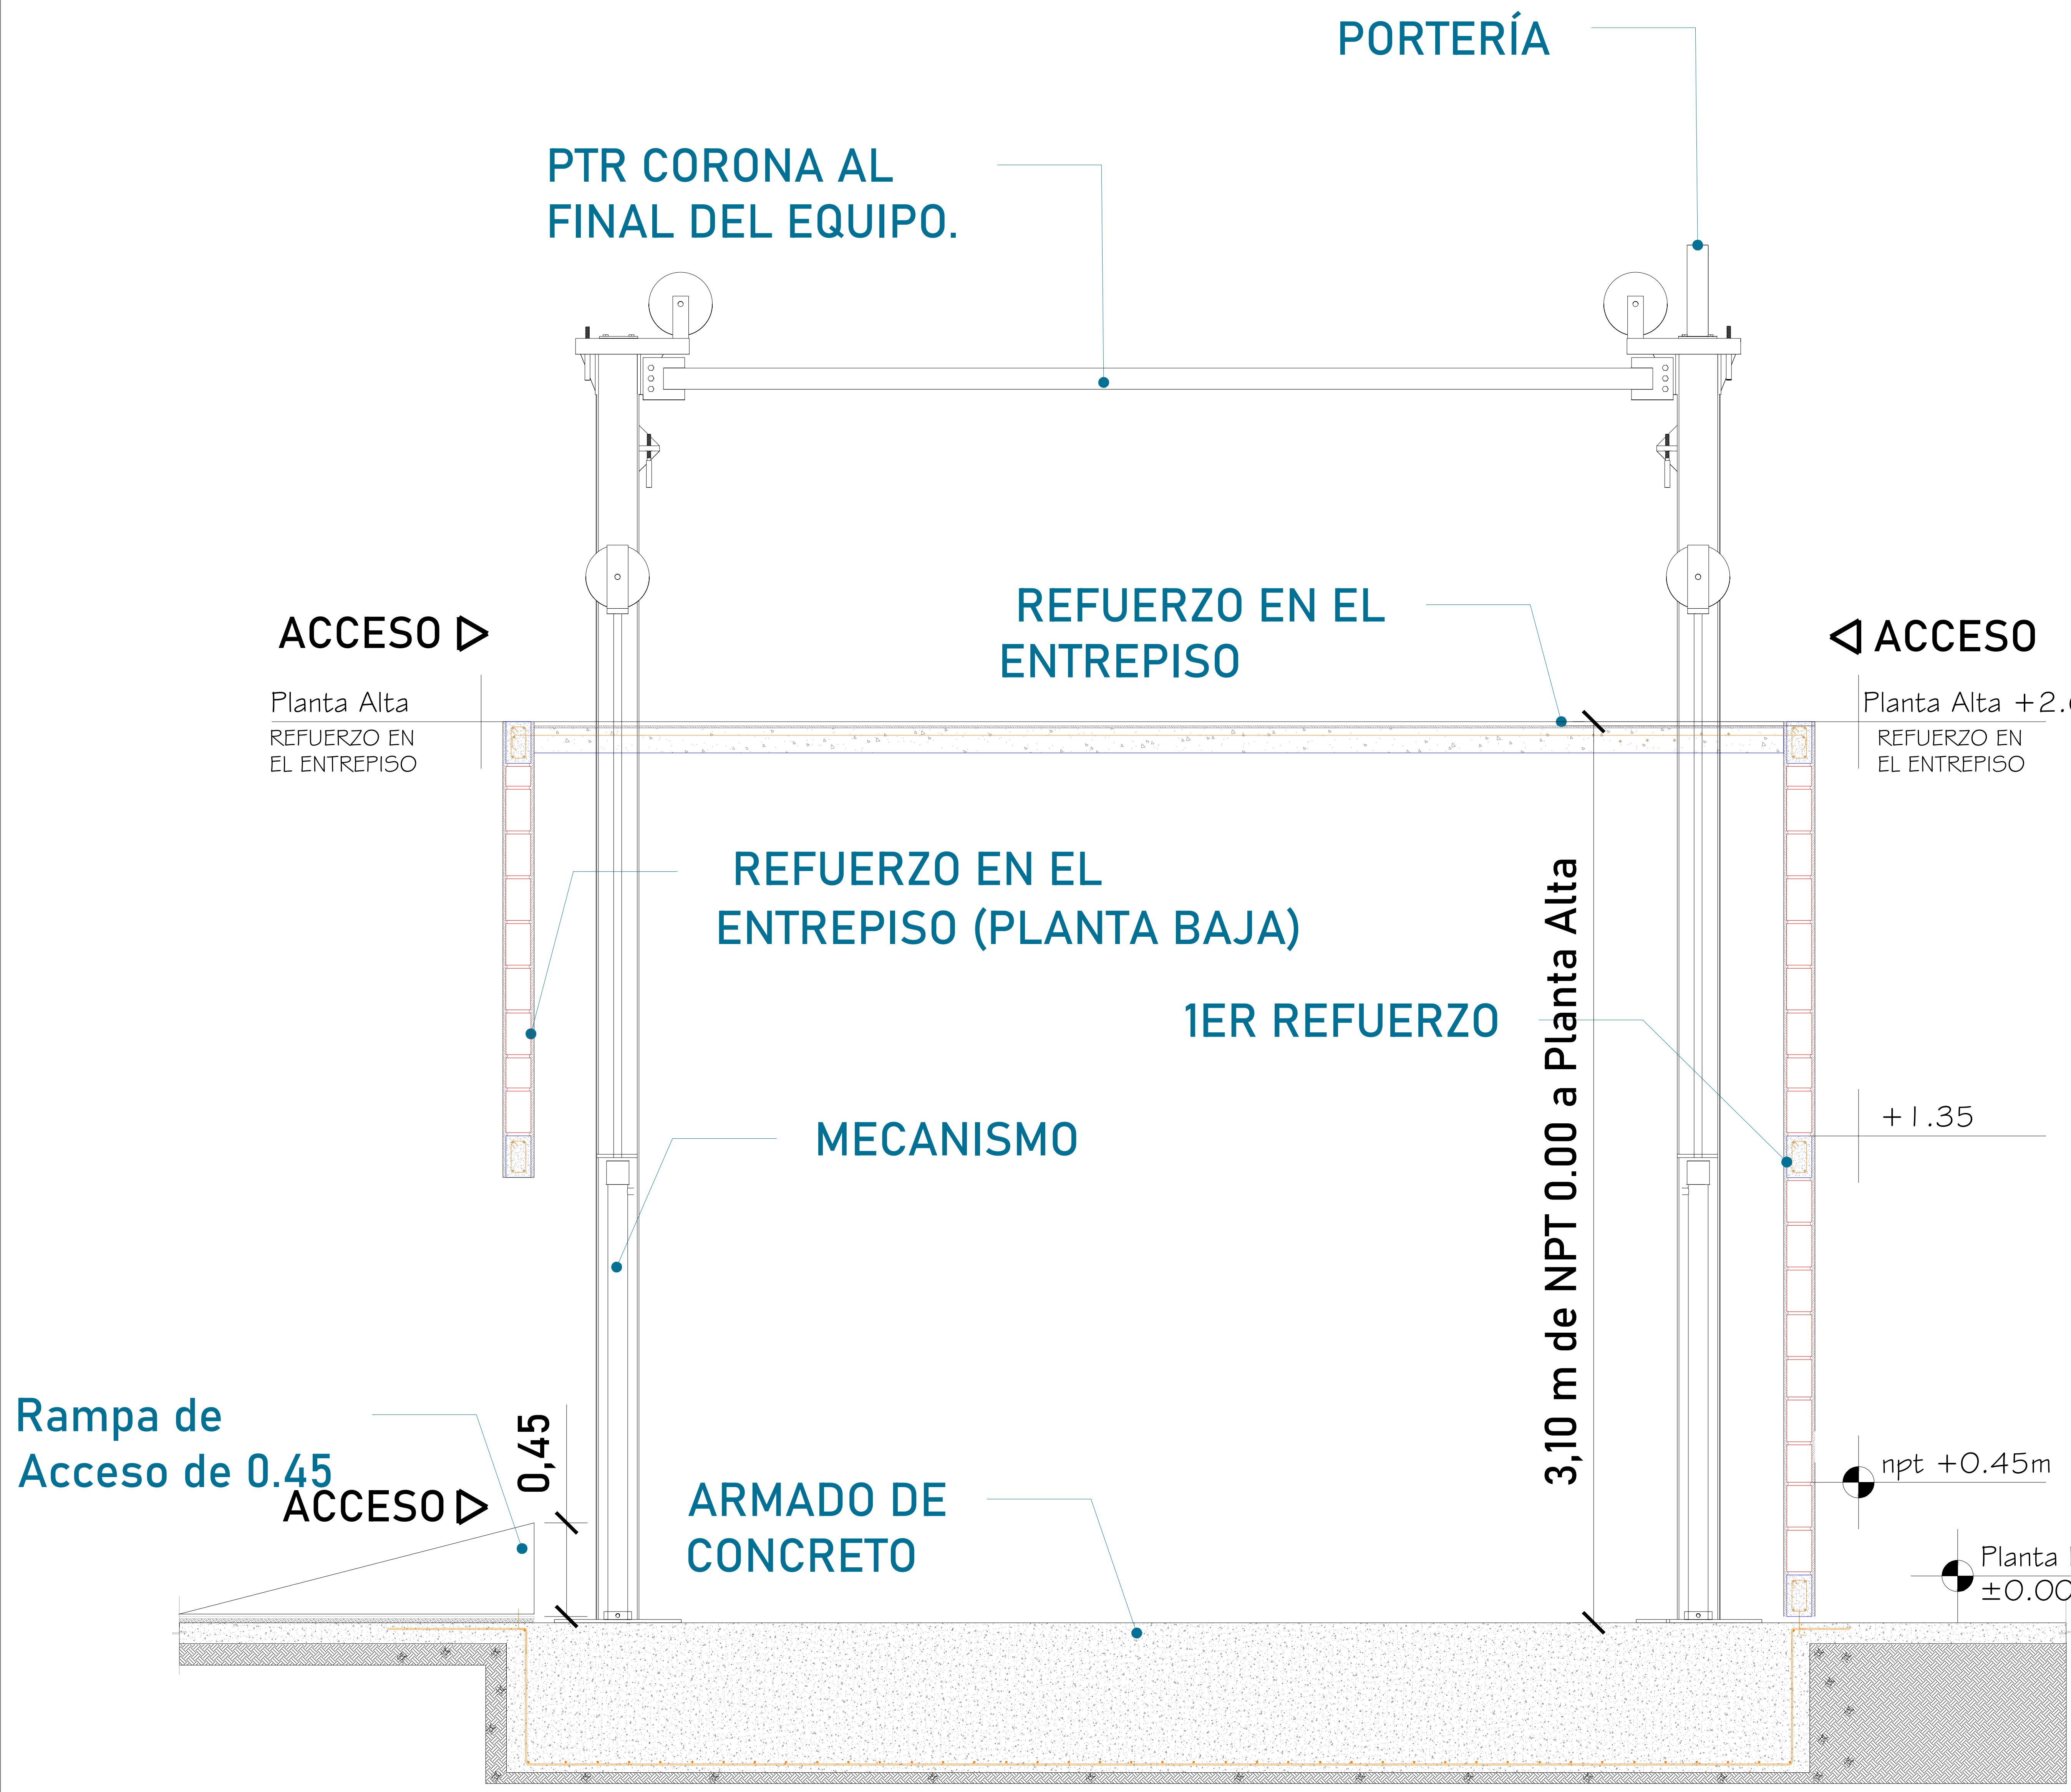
PORTERÍA

PTR CORONA AL FINAL DEL EQUIPO.

ACCESO

REFUERZO EN EL ENTREPISO

ACCESO

Planta Alta

REFUERZO EN EL ENTREPISO

Planta Alta +2.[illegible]

REFUERZO EN EL ENTREPISO

REFUERZO EN EL ENTREPISO (PLANTA BAJA)

1ER REFUERZO

3,10 m de NPT 0.00 a Planta Alta

+1.35

MECANISMO

Rampa de Acceso de 0.45

0,45

ACCESO

ARMADO DE CONCRETO

npt +0.45m

Planta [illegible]

±0.0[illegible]